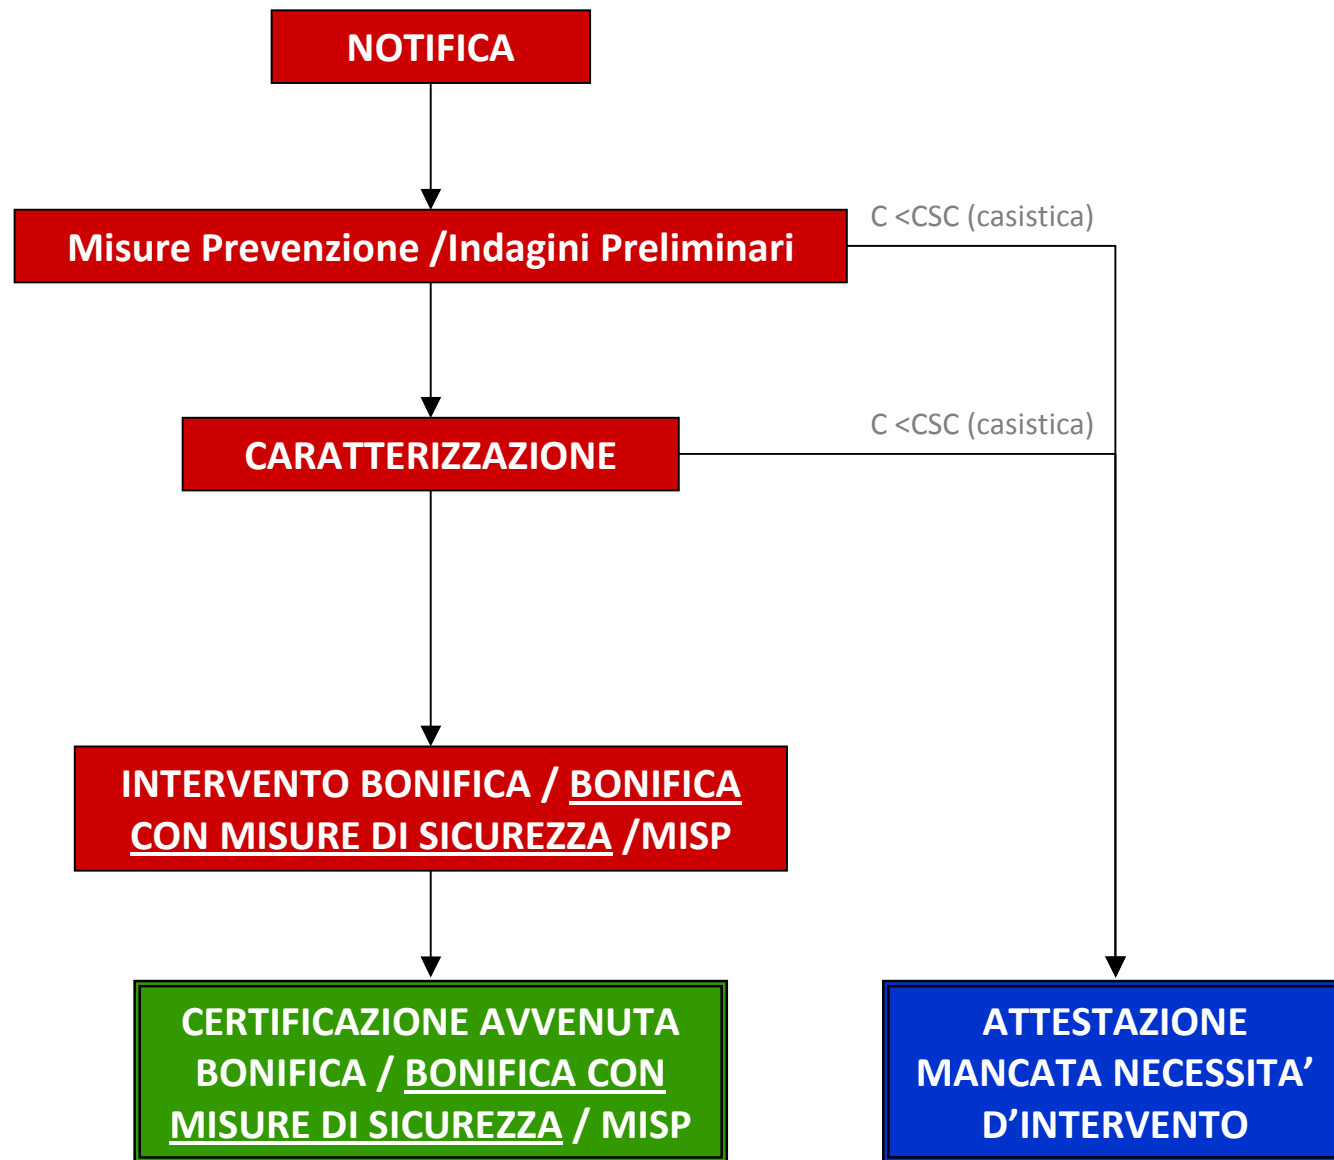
NOTIFICA

Misure Prevenzione /Indagini Preliminari

C <CSC (casistica)

CARATTERIZZAZIONE

C <CSC (casistica)

INTERVENTO BONIFICA / BONIFICA CON MISURE DI SICUREZZA /MISP

CERTIFICAZIONE AVVENUTA BONIFICA / BONIFICA CON MISURE DI SICUREZZA / MISP

ATTESTAZIONE MANCATA NECESSITA’ D’INTERVENTO